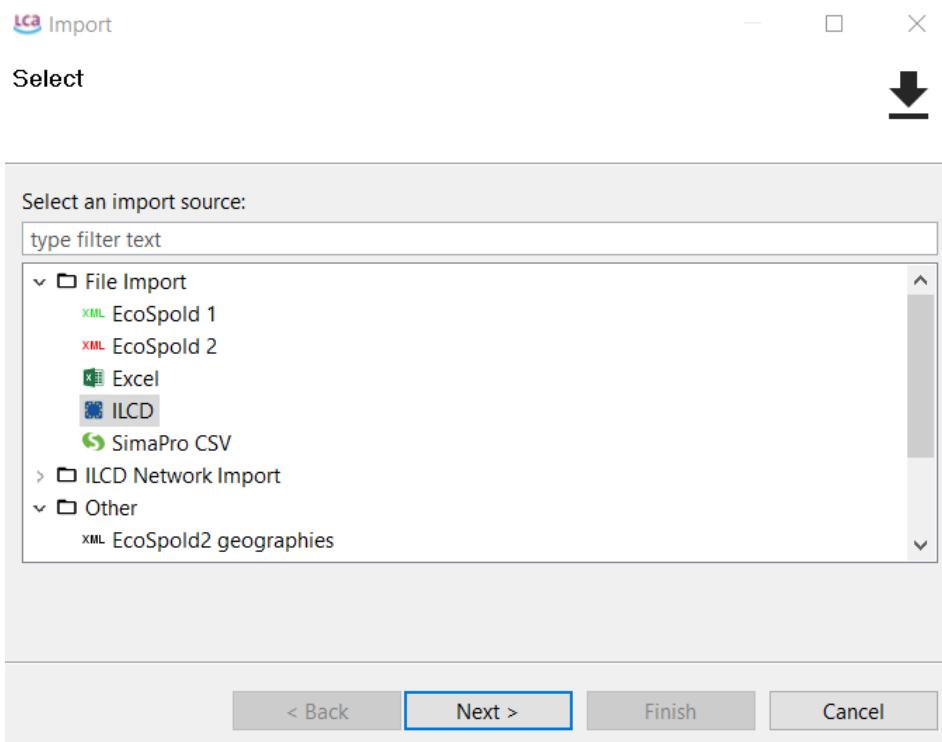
LCA Import

Select

Select an import source:

type filter text

File Import
XML EcoSpold 1
XML EcoSpold 2
Excel
ILCD
SimaPro CSV
ILCD Network Import
Other
XML EcoSpold2 geographies

< Back
Next >
Finish
Cancel